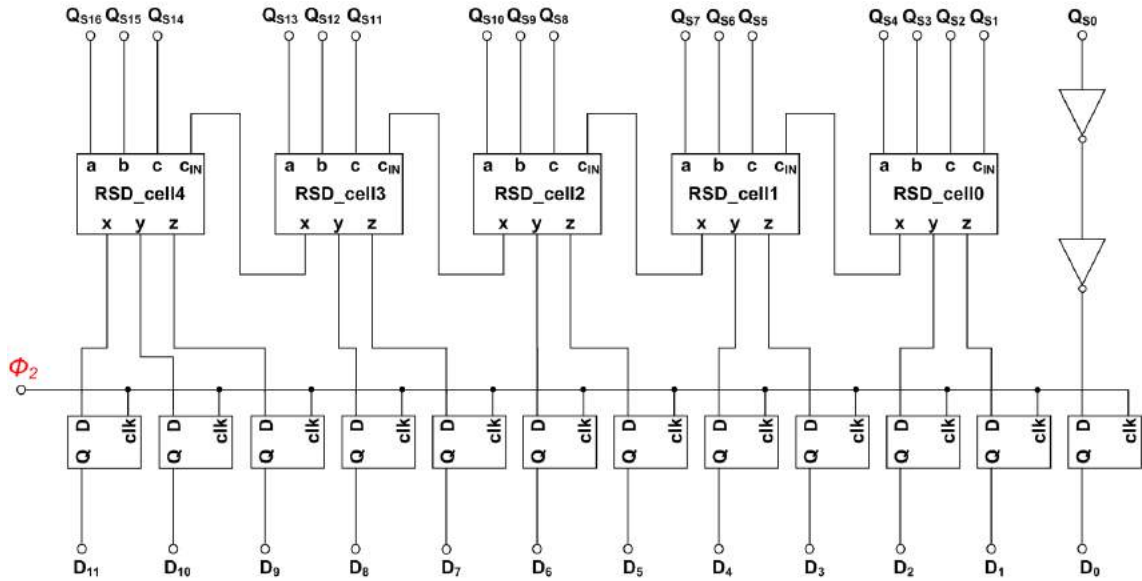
$Q_{S16}$ $Q_{S15}$ $Q_{S14}$ $Q_{S13}$ $Q_{S12}$ $Q_{S11}$ $Q_{S10}$ $Q_{S9}$ $Q_{S8}$ $Q_{S7}$ $Q_{S6}$ $Q_{S5}$ $Q_{S4}$ $Q_{S3}$ $Q_{S2}$ $Q_{S1}$ $Q_{S0}$

a b c $c_{IN}$
RSD_cell4
x y z

a b c $c_{IN}$
RSD_cell3
x y z

a b c $c_{IN}$
RSD_cell2
x y z

a b c $c_{IN}$
RSD_cell1
x y z

a b c $c_{IN}$
RSD_cell0
x y z

$\Phi_2$

D clk Q
D clk Q
D clk Q
D clk Q
D clk Q
D clk Q
D clk Q
D clk Q
D clk Q
D clk Q
D clk Q
D clk Q

$D_{11}$ $D_{10}$ $D_9$ $D_8$ $D_7$ $D_6$ $D_5$ $D_4$ $D_3$ $D_2$ $D_1$ $D_0$